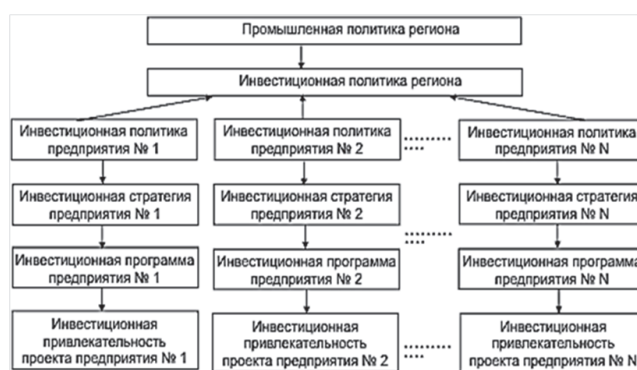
Промышленная политика региона

Инвестиционная политика региона

Инвестиционная политика предприятия № 1

Инвестиционная политика предприятия № 2

Инвестиционная политика предприятия № N

Инвестиционная стратегия предприятия № 1

Инвестиционная стратегия предприятия № 2

Инвестиционная стратегия предприятия № N

Инвестиционная программа предприятия № 1

Инвестиционная программа предприятия № 2

Инвестиционная программа предприятия № N

Инвестиционная привлекательность проекта предприятия № 1

Инвестиционная привлекательность проекта предприятия № 2

Инвестиционная привлекательность проекта предприятия № N